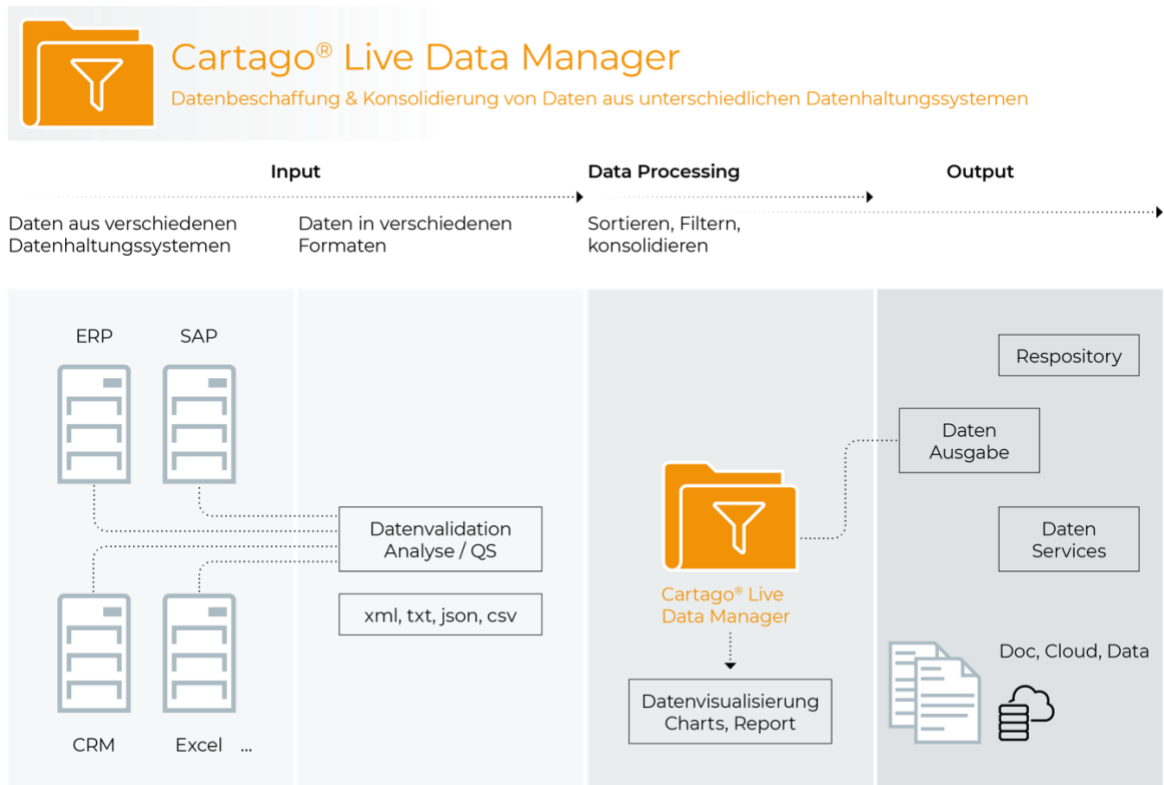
Cartago® Live Data Manager

Datenbeschaffung & Konsolidierung von Daten aus unterschiedlichen Datenhaltungssystemen

Input

Data Processing

Output

Daten aus verschiedenen Datenhaltungssystemen

Daten in verschiedenen Formaten

Sortieren, Filtern, konsolidieren

ERP

SAP

CRM

Excel ...

Datenvalidation Analyse / QS

xml, txt, json, csv

Cartago® Live Data Manager

Datenvisualisierung Charts, Report

Respository

Daten Ausgabe

Daten Services

Doc, Cloud, Data